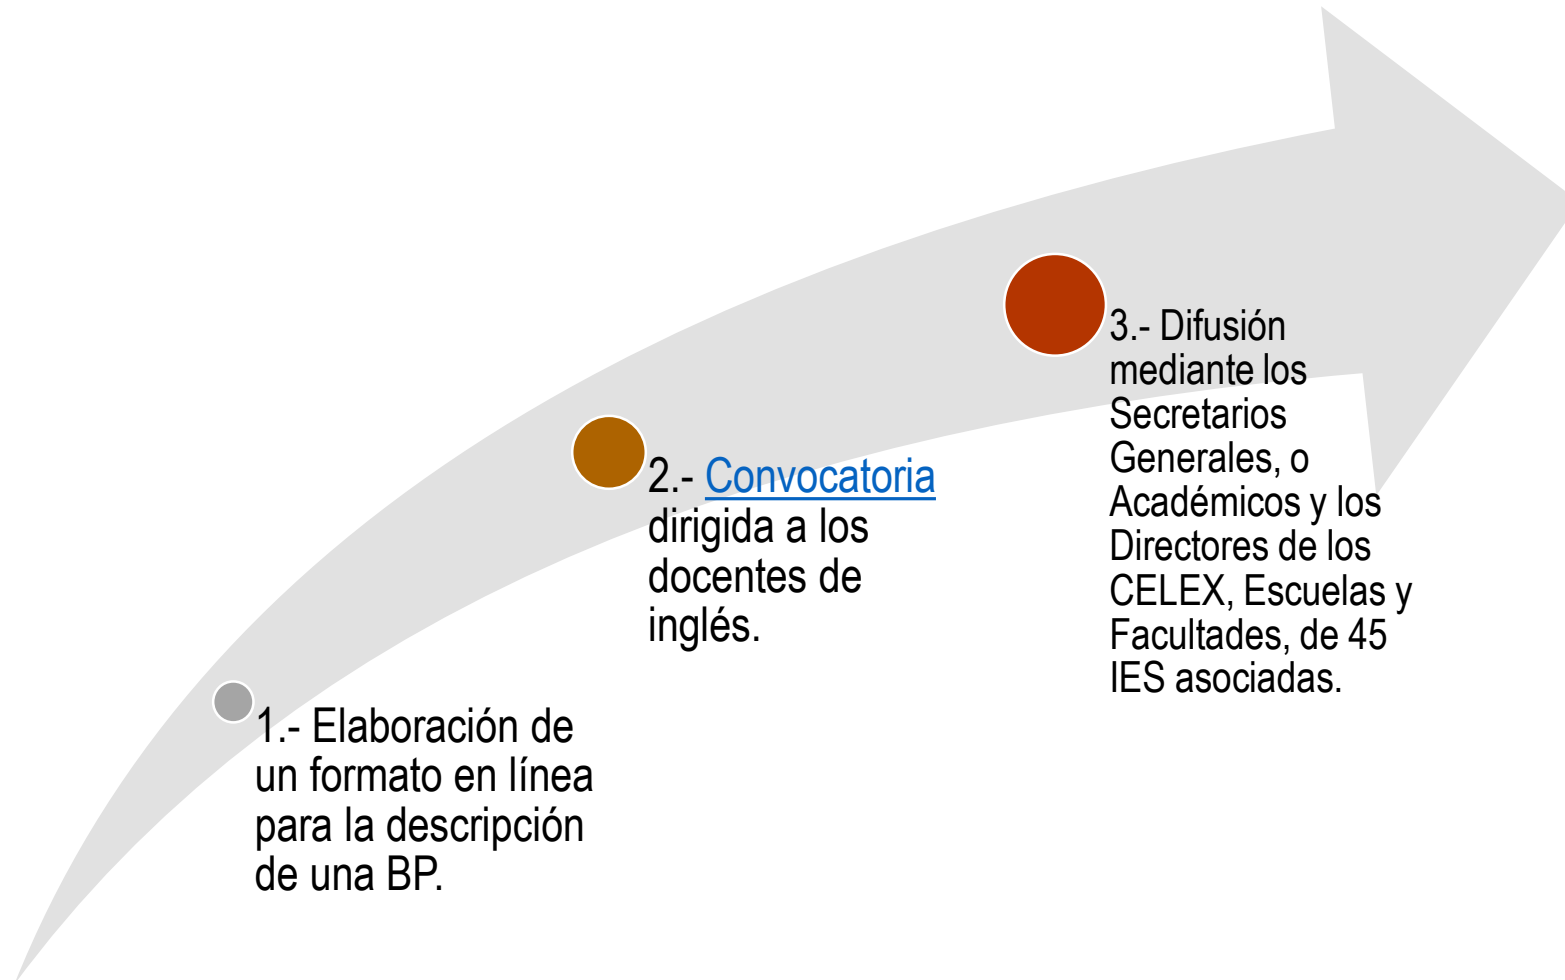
1.- Elaboración de un formato en línea para la descripción de una BP.

2.- Convocatoria dirigida a los docentes de inglés.

3.- Difusión mediante los Secretarios Generales, o Académicos y los Directores de los CELEX, Escuelas y Facultades, de 45 IES asociadas.